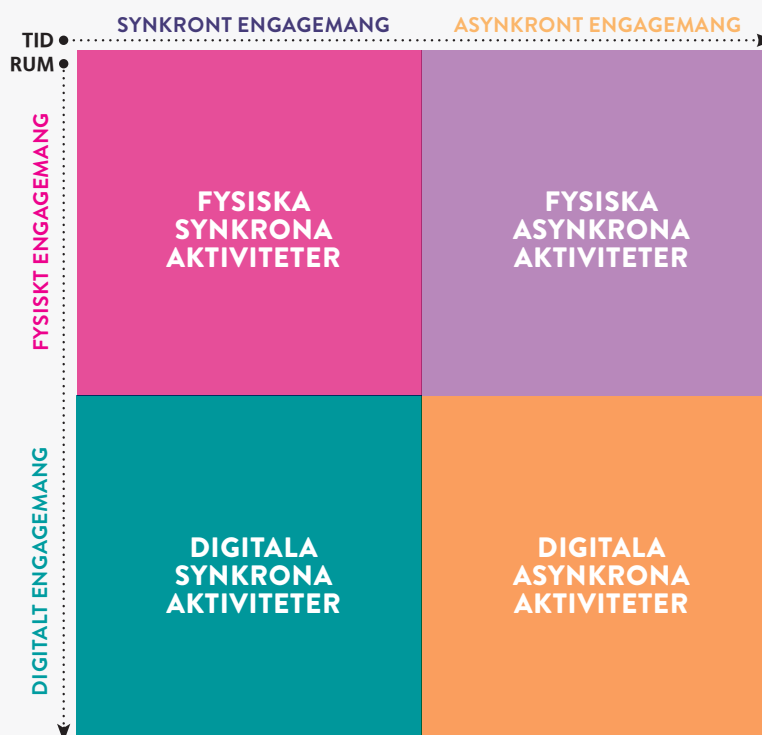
SYNKRONT ENGAGEMANG
ASYNKRONT ENGAGEMANG
TID
RUM
FYSISKT ENGAGEMANG
DIGITALT ENGAGEMANG

FYSISKA SYNKRONA AKTIVITETER

FYSISKA ASYNKRONA AKTIVITETER

DIGITALA SYNKRONA AKTIVITETER

DIGITALA ASYNKRONA AKTIVITETER